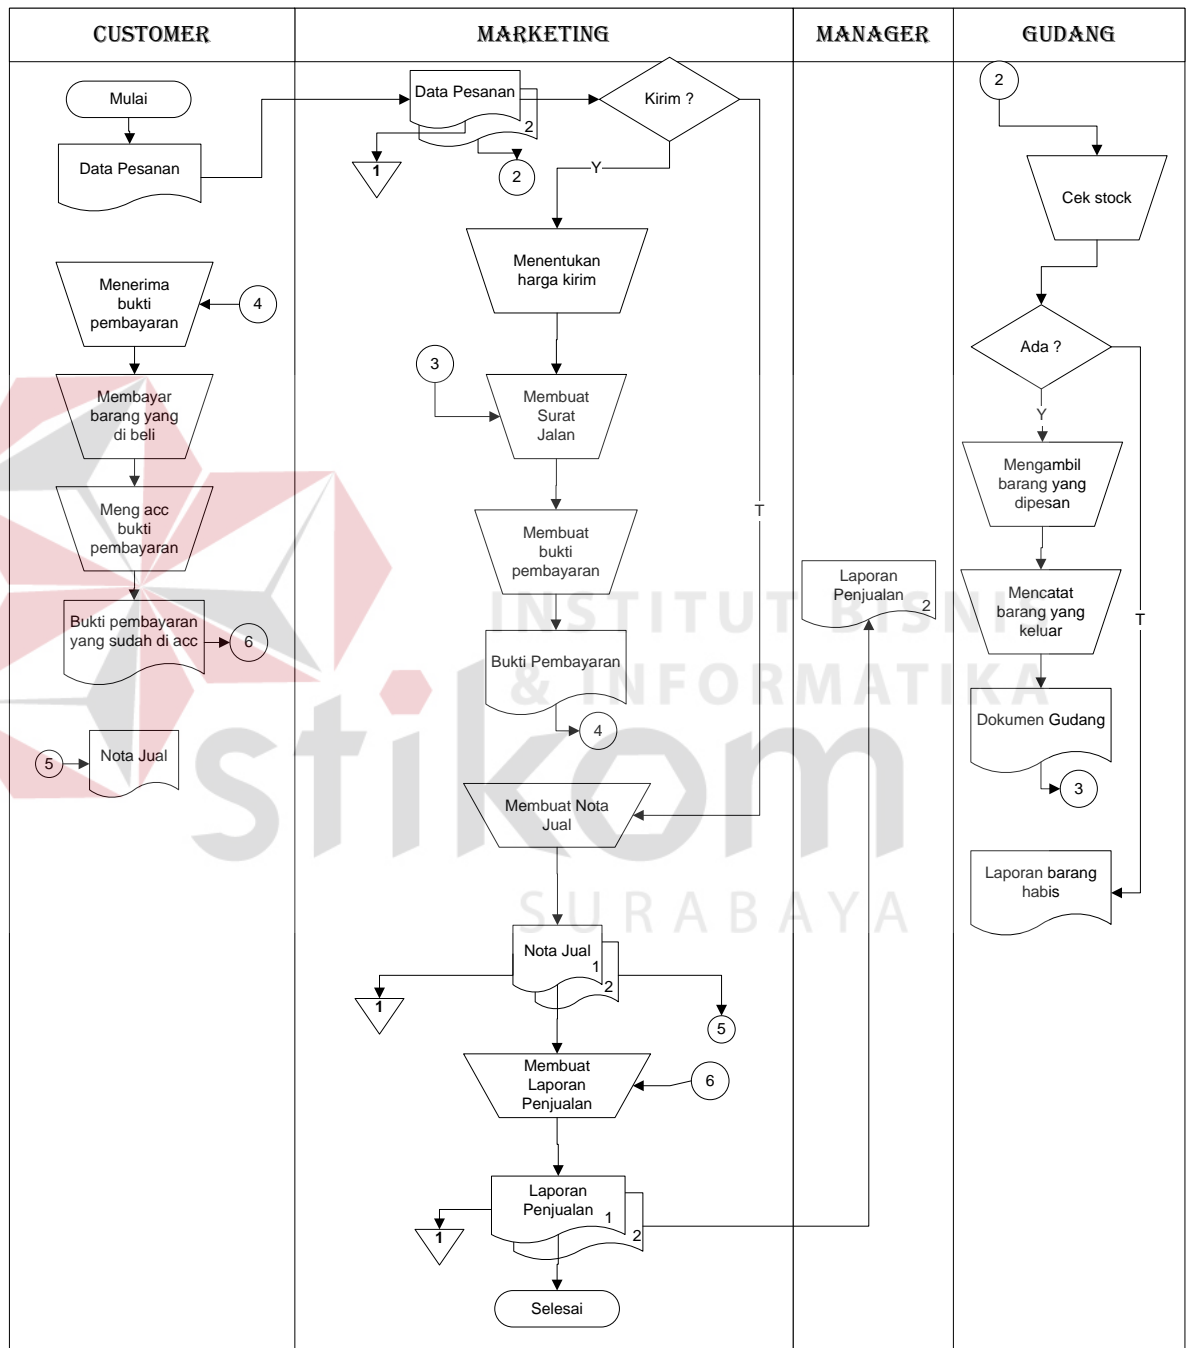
| CUSTOMER | MARKETING | MANAGER | GUDANG |
|---|---|---|---|

Mulai

Data Pesanan

Menerima bukti pembayaran

4

Membayar barang yang di beli

Meng acc bukti pembayaran

Bukti pembayaran yang sudah di acc

6

5

Nota Jual

Data Pesanan

2

1

2

Kirim ?

Y

T

Menentukan harga kirim

3

Membuat Surat Jalan

Membuat bukti pembayaran

Bukti Pembayaran

4

Membuat Nota Jual

Nota Jual

1

2

1

5

Membuat Laporan Penjualan

6

Laporan Penjualan

1

2

1

Selesai

Laporan Penjualan

2

2

Cek stock

Ada ?

Y

T

Mengambil barang yang dipesan

Mencatat barang yang keluar

Dokumen Gudang

3

Laporan barang habis

INSTITUT BISNIS & INFORMATIKA

stikom

SURABAYA